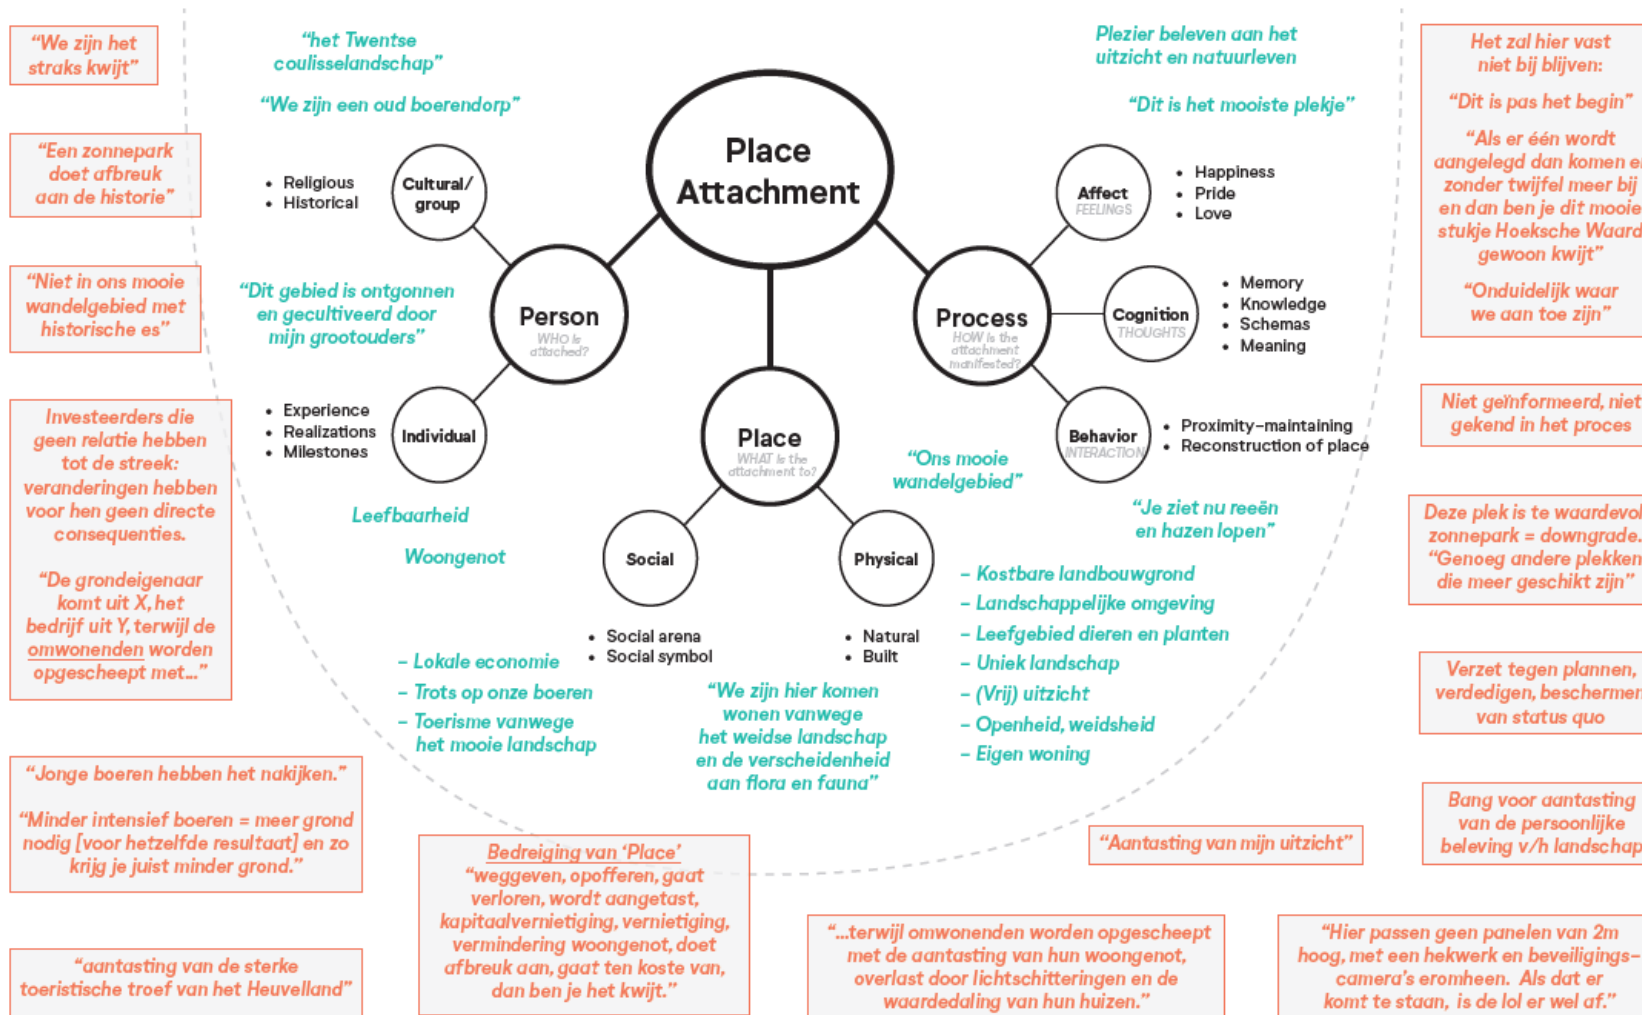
"We zijn het straks kwijt"

"Een zonnepark doet afbreuk aan de historie"

"Niet in ons mooie wandelgebied met historische es"

Investeerders die geen relatie hebben tot de streek: veranderingen hebben voor hen geen directe consequenties.

"De grondeigenaar komt uit X, het bedrijf uit Y, terwijl de omwonenden worden opgescheept met..."

"Jonge boeren hebben het nakijken."

"Minder intensief boeren = meer grond nodig [voor hetzelfde resultaat] en zo krijg je juist minder grond."

"aantasting van de sterke toeristische troef van het Heuvelland"

"het Twentse coulisselandschap"

"We zijn een oud boerendorp"

Religious
Historical

Cultural/ group

Place Attachment

Person
WHO is attached?

"Dit gebied is ontgonnen en gecultiveerd door mijn grootouders"

Experience
Realizations
Milestones

Individual

Leefbaarheid

Woongenot

Place
WHAT is the attachment to?

Social

Physical

Social arena
Social symbol

Natural
Built

– Lokale economie
– Trots op onze boeren
– Toerisme vanwege het mooie landschap

"We zijn hier komen wonen vanwege het weidse landschap en de verscheidenheid aan flora en fauna"

Bedreiging van 'Place'
"weggeven, opofferen, gaat verloren, wordt aangetast, kapitaalvernietiging, vernietiging, vermindering woongenot, doet afbreuk aan, gaat ten koste van, dan ben je het kwijt."

Plezier beleven aan het uitzicht en natuurleven

"Dit is het mooiste plekje"

Affect
FEELINGS

Happiness
Pride
Love

Process
HOW is the attachment manifested?

Cognition
THOUGHTS

Memory
Knowledge
Schemas
Meaning

Behavior
INTERACTION

Proximity-maintaining
Reconstruction of place

"Ons mooie wandelgebied"

"Je ziet nu reeën en hazen lopen"

– Kostbare landbouwgrond
– Landschappelijke omgeving
– Leefgebied dieren en planten
– Uniek landschap
– (Vrij) uitzicht
– Openheid, weidsheid
– Eigen woning

"Aantasting van mijn uitzicht"

"...terwijl omwonenden worden opgescheept met de aantasting van hun woongenot, overlast door lichtschitteringen en de waardedaling van hun huizen."

Het zal hier vast niet bij blijven:
"Dit is pas het begin"
"Als er één wordt aangelegd dan komen er zonder twijfel meer bij en dan ben je dit mooie stukje Hoeksche Waard gewoon kwijt"
"Onduidelijk waar we aan toe zijn"

Niet geïnformeerd, niet gekend in het proces

Deze plek is te waardevol zonnepark = downgrade. "Genoeg andere plekken die meer geschikt zijn"

Verzet tegen plannen, verdedigen, beschermen van status quo

Bang voor aantasting van de persoonlijke beleving v/h landschap

"Hier passen geen panelen van 2m hoog, met een hekwerk en beveiligings-camera's eromheen. Als dat er komt te staan, is de lol er wel af."